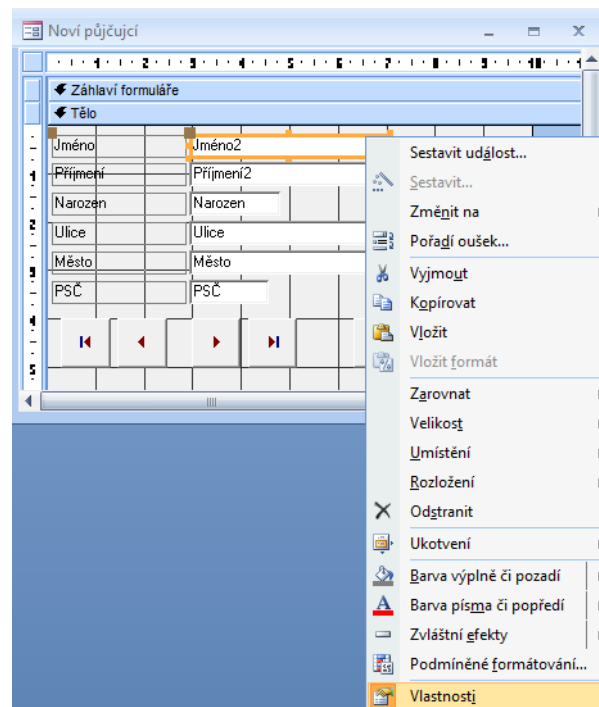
Noví půjčující

Záhlaví formuláře

Tělo

| Jméno | Jméno2 |
|---|---|
| Příjmení | Příjmení2 |
| Narozen | Narozen |
| Ulice | Ulice |
| Město | Město |
| PSČ | PSČ |

Sestavit událost...
Sestavit...
Změnit na
Pořadí oušek...
Vyjmout
Kopírovat
Vložit
Vložit formát
Zarovnat
Velikost
Umístění
Rozložení
Odstranit
Ukotvení
Barva výplně či pozadí
Barva písma či popředí
Zvláštní efekty
Podmíněné formátování...
Vlastnosti